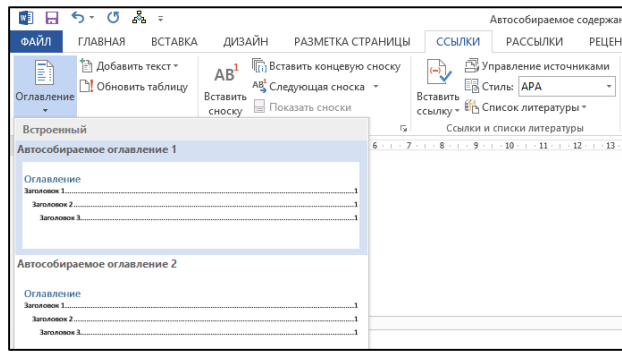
Автособираемое содержан

ФАЙЛ ГЛАВНАЯ ВСТАВКА ДИЗАЙН РАЗМЕТКА СТРАНИЦЫ ССЫЛКИ РАССЫЛКИ РЕЦЕН

Оглавление

Добавить текст

Обновить таблицу

$AB^1$

Вставить сноску

Вставить концевую сноску

$AB^1$ Следующая сноска

Показать сноски

Вставить ссылку

Управление источниками

Стиль: APA

Список литературы

Ссылки и списки литературы

Встроенный

Автособираемое оглавление 1

Оглавление

Заголовок 1........................................................................1

Заголовок 2....................................................................1

Заголовок 3...............................................................1

Автособираемое оглавление 2

Оглавление

Заголовок 1........................................................................1

Заголовок 2....................................................................1

Заголовок 3...............................................................1

6 · 7 · 8 · 9 · 10 · 11 · 12 · 13